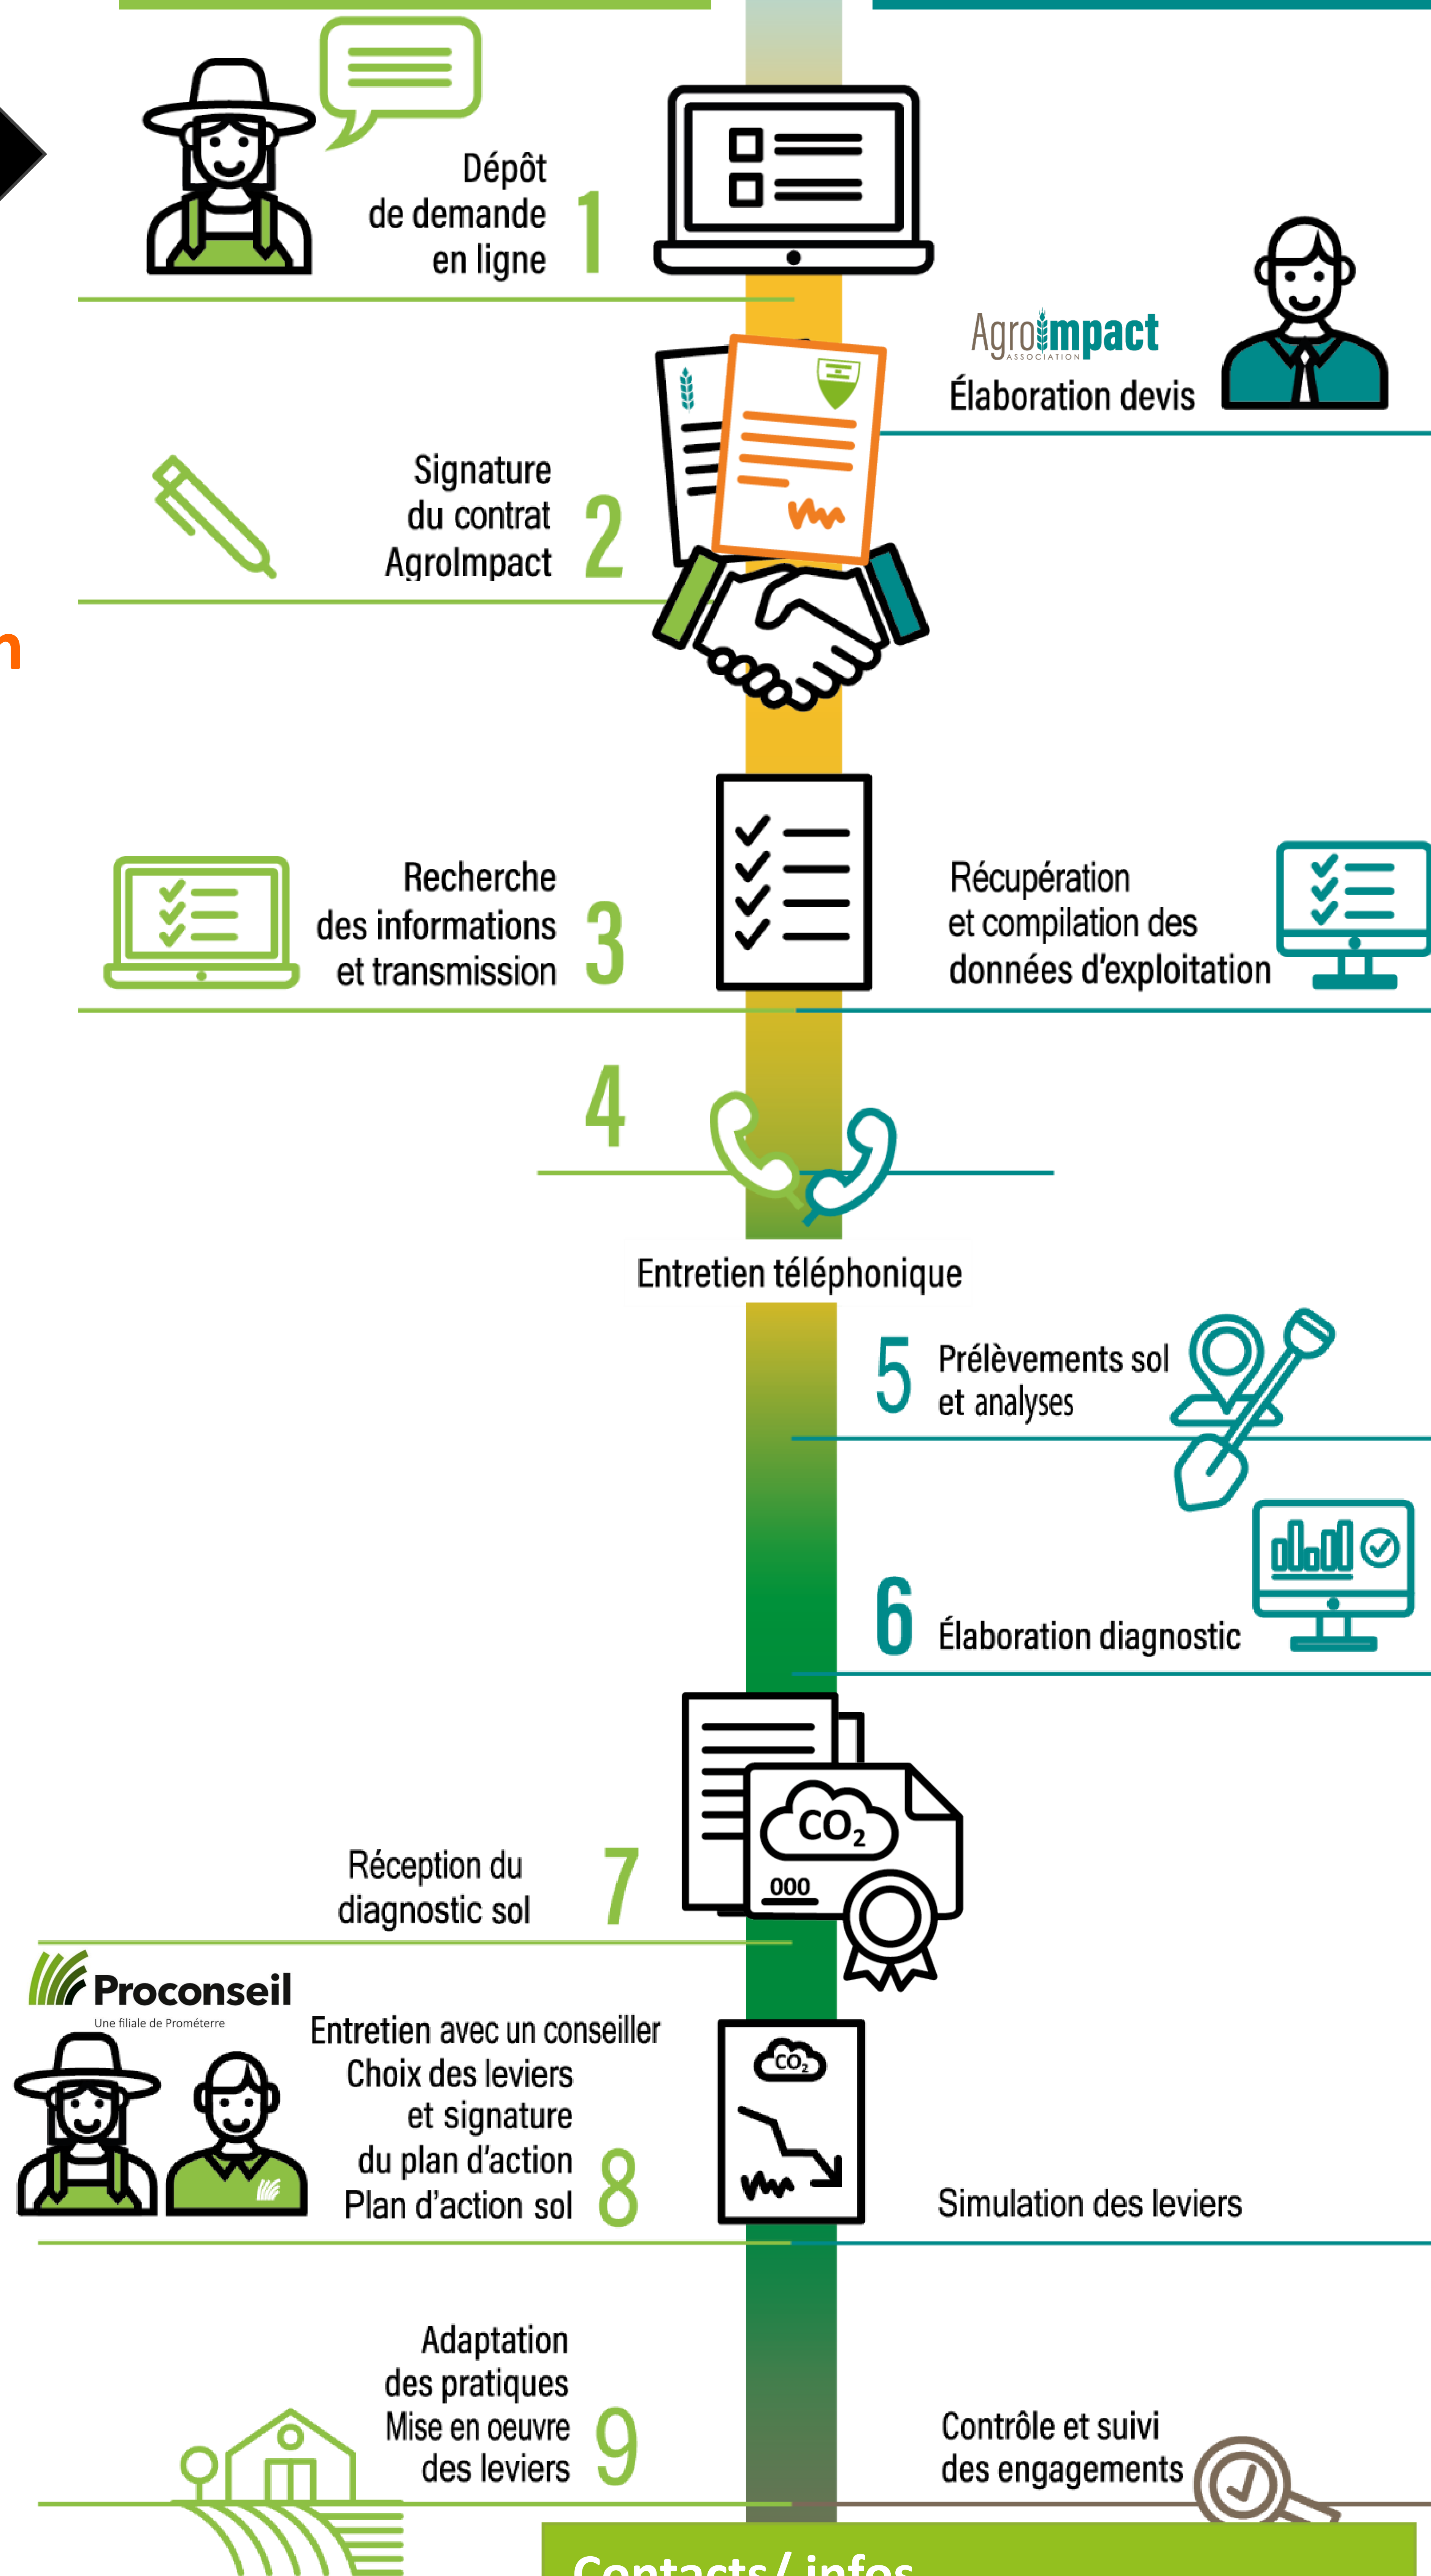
Dépôt de demande en ligne 1

AgroImpact ASSOCIATION
Élaboration devis

Signature du contrat AgroImpact 2

Recherche des informations et transmission 3

Récupération et compilation des données d'exploitation

4

Entretien téléphonique

5 Prélèvements sol et analyses

6 Élaboration diagnostic

Réception du diagnostic sol 7

$CO_2$
000

Proconseil
Une filiale de Prométerre

Entretien avec un conseiller
Choix des leviers et signature du plan d'action
Plan d'action sol 8

$CO_2$

Simulation des leviers

Adaptation des pratiques
Mise en oeuvre des leviers 9

Contrôle et suivi des engagements

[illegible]